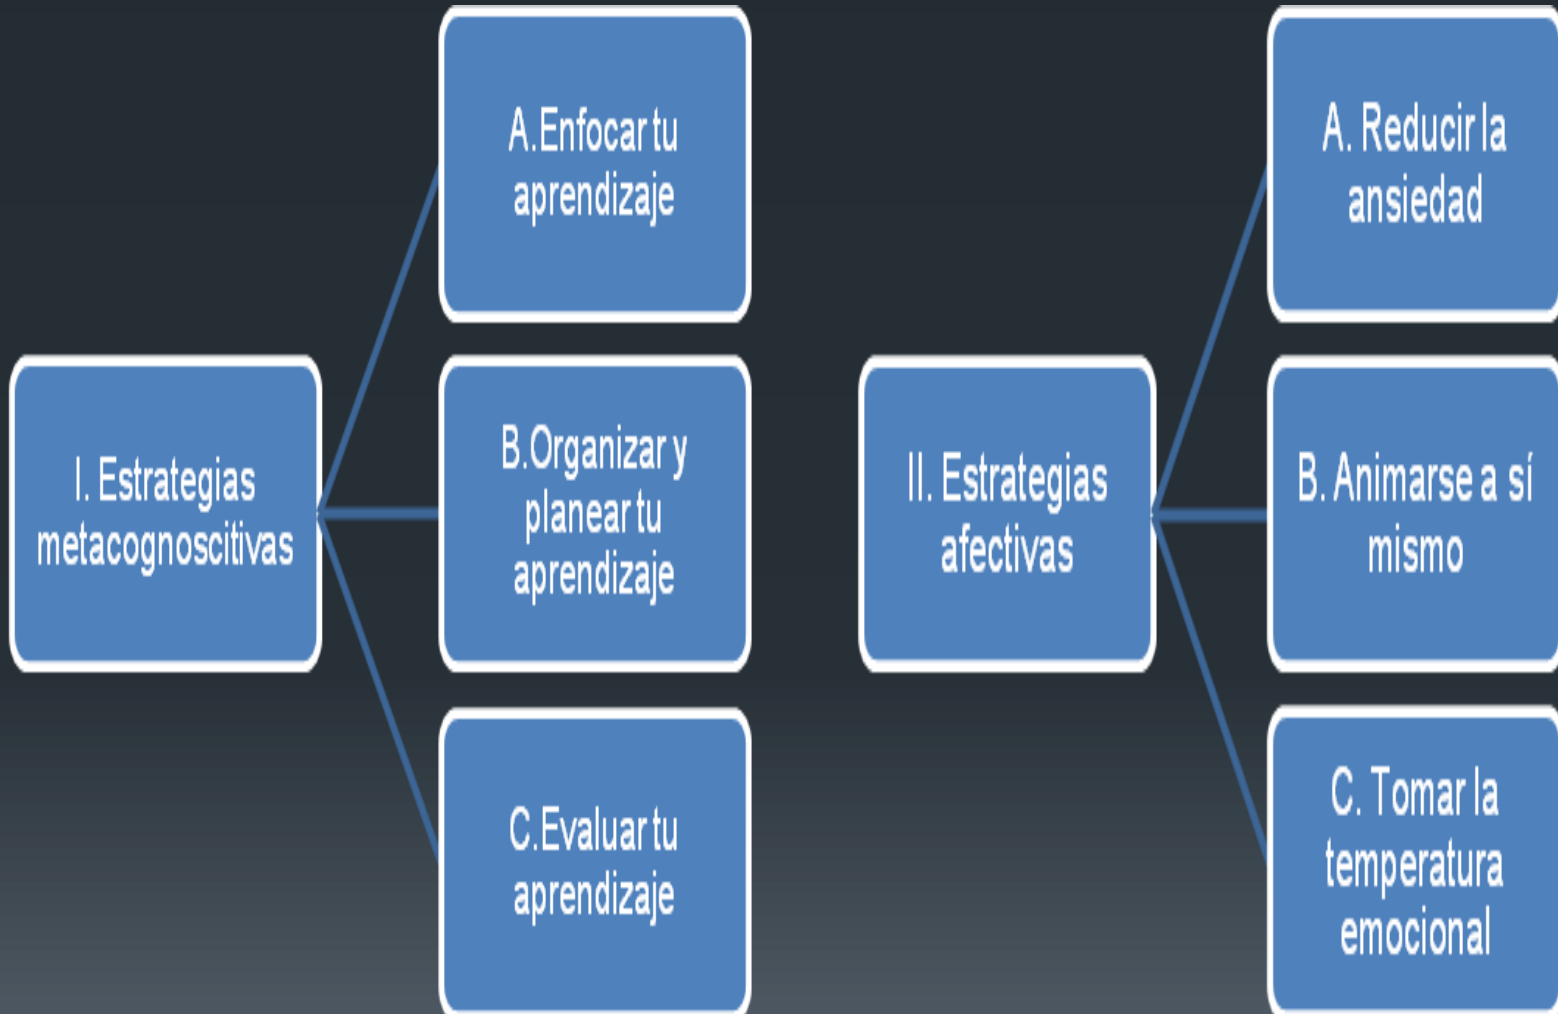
I. Estrategias metacognoscitivas

A.Enfocar tu aprendizaje

B.Organizar y planear tu aprendizaje

C.Evaluar tu aprendizaje

II. Estrategias afectivas

A. Reducir la ansiedad

B. Animarse a sí mismo

C. Tomar la temperatura emocional